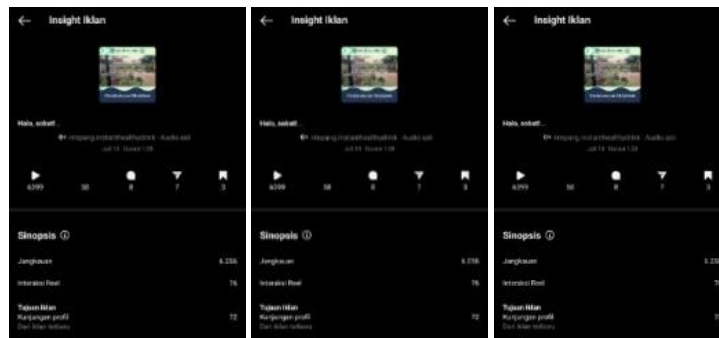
Insight Iklan

Halo, sobat!...

mrapang.instanthealthydrink · Audio asli

Jul 14 · Durasi 1:08

6.299

58

8

7

3

Sinopsis ⓘ

Jangkauan 6.256

Interaksi Reel 76

Tujuan Iklan

Kunjungan profil 72

Dari iklan terbaru

Insight Iklan

Halo, sobat!...

mrapang.instanthealthydrink · Audio asli

Jul 14 · Durasi 1:08

6.299

58

8

7

3

Sinopsis ⓘ

Jangkauan 6.256

Interaksi Reel 76

Tujuan Iklan

Kunjungan profil 72

Dari iklan terbaru

Insight Iklan

Halo, sobat!...

mrapang.instanthealthydrink · Audio asli

Jul 14 · Durasi 1:08

6.299

58

8

7

3

Sinopsis ⓘ

Jangkauan 6.25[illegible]

Interaksi Reel 7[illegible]

Tujuan Iklan

Kunjungan profil 7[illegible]

Dari iklan terbaru